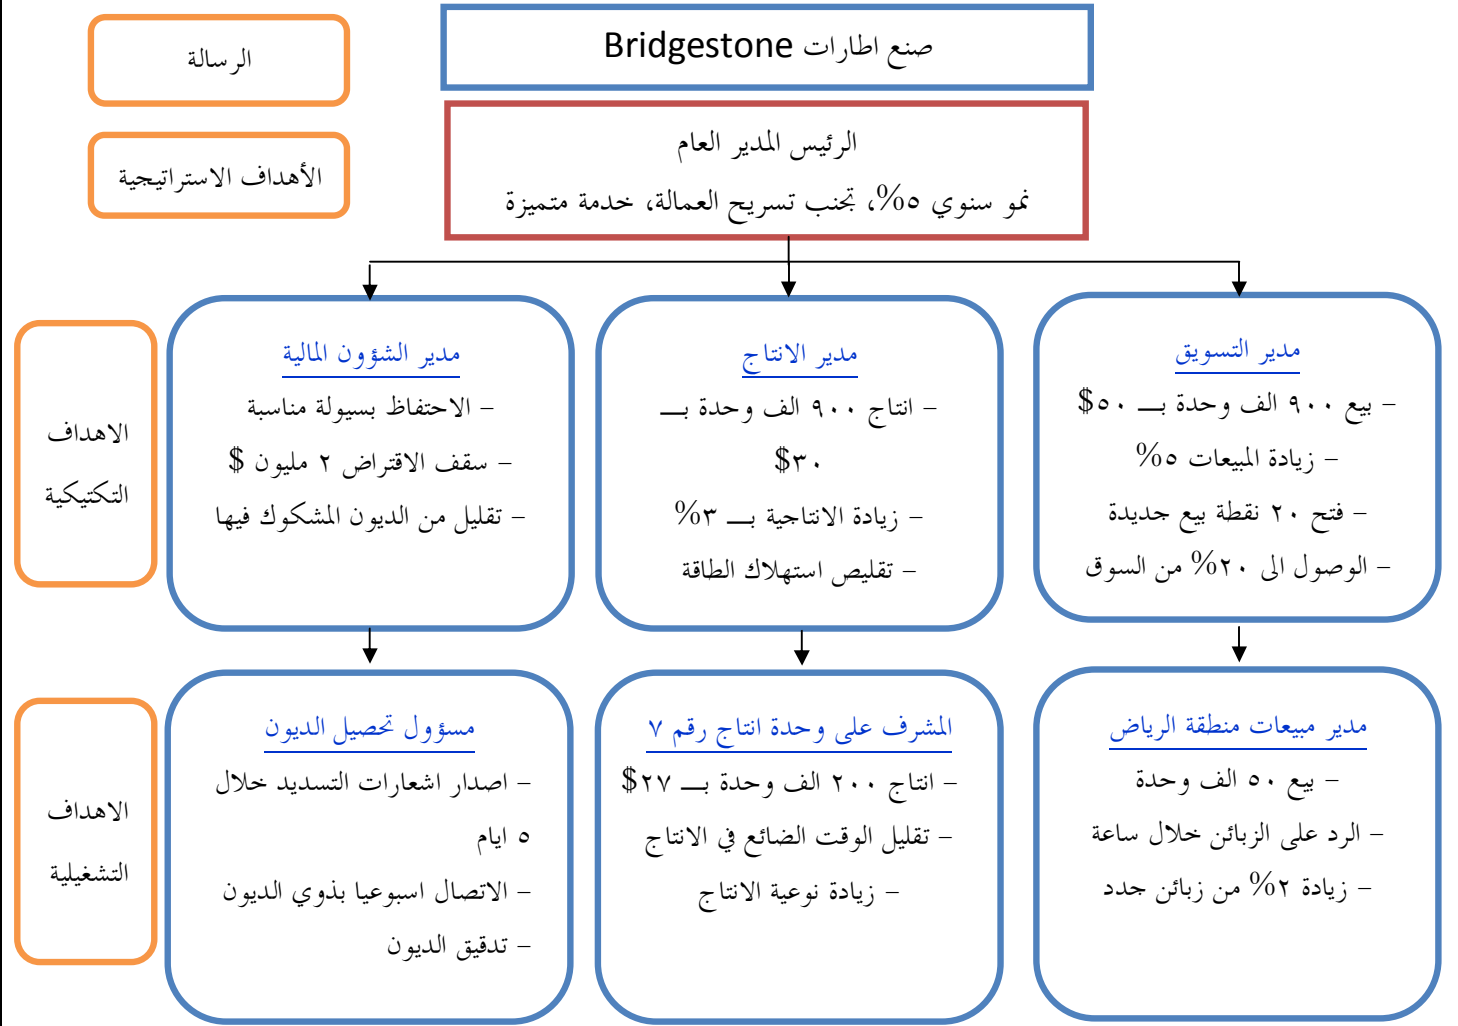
الرسالة

صنع اطارات Bridgestone

الأهداف الاستراتيجية

الرئيس المدير العام
نمو سنوي ٥%، تجنب تسريح العمالة، خدمة متميزة

الاهداف التكتيكية

مدير التسويق
– بيع ٩٠٠ الف وحدة بـــ ٥٠$
– زيادة المبيعات ٥%
– فتح ٢٠ نقطة بيع جديدة
– الوصول الى ٢٠% من السوق

مدير الانتاج
– انتاج ٩٠٠ الف وحدة بـــ ٣٠$
– زيادة الانتاجية بـــ ٣%
– تقليص استهلاك الطاقة

مدير الشؤون المالية
– الاحتفاظ بسيولة مناسبة
– سقف الاقتراض ٢ مليون $
– تقليل من الديون المشكوك فيها

الاهداف التشغيلية

مدير مبيعات منطقة الرياض
– بيع ٥٠ الف وحدة
– الرد على الزبائن خلال ساعة
– زيادة ٢% من زبائن جدد

المشرف على وحدة انتاج رقم ٧
– انتاج ٢٠٠ الف وحدة بـــ ٢٧$
– تقليل الوقت الضائع في الانتاج
– زيادة نوعية الانتاج

مسؤول تحصيل الديون
– اصدار اشعارات التسديد خلال ٥ ايام
– الاتصال اسبوعيا بذوي الديون
– تدقيق الديون